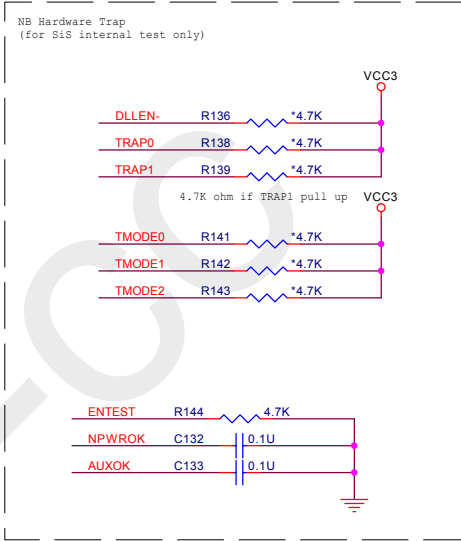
NB Hardware Trap
(for SiS internal test only)

VCC3

DLLEN- R136 *4.7K
TRAP0 R138 *4.7K
TRAP1 R139 *4.7K

4.7K ohm if TRAP1 pull up

VCC3

TMODE0 R141 *4.7K
TMODE1 R142 *4.7K
TMODE2 R143 *4.7K

ENTEST R144 4.7K
NPWROK C132 0.1U
AUXOK C133 0.1U